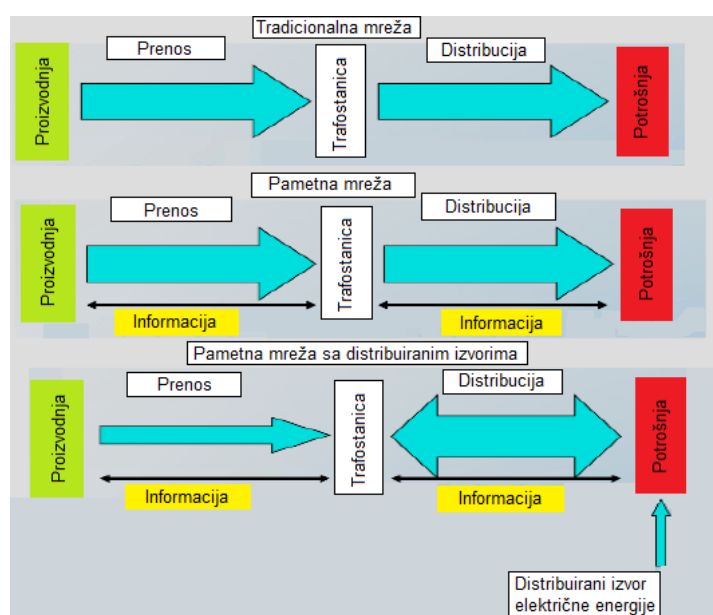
Tradicionalna mreža

Proizvodnja

Prenos

Trafostanica

Distribucija

Potrošnja

Pametna mreža

Proizvodnja

Prenos

Trafostanica

Distribucija

Potrošnja

Informacija

Informacija

Pametna mreža sa distribuiranim izvorima

Proizvodnja

Prenos

Trafostanica

Distribucija

Potrošnja

Informacija

Informacija

Distribuirani izvor električne energije